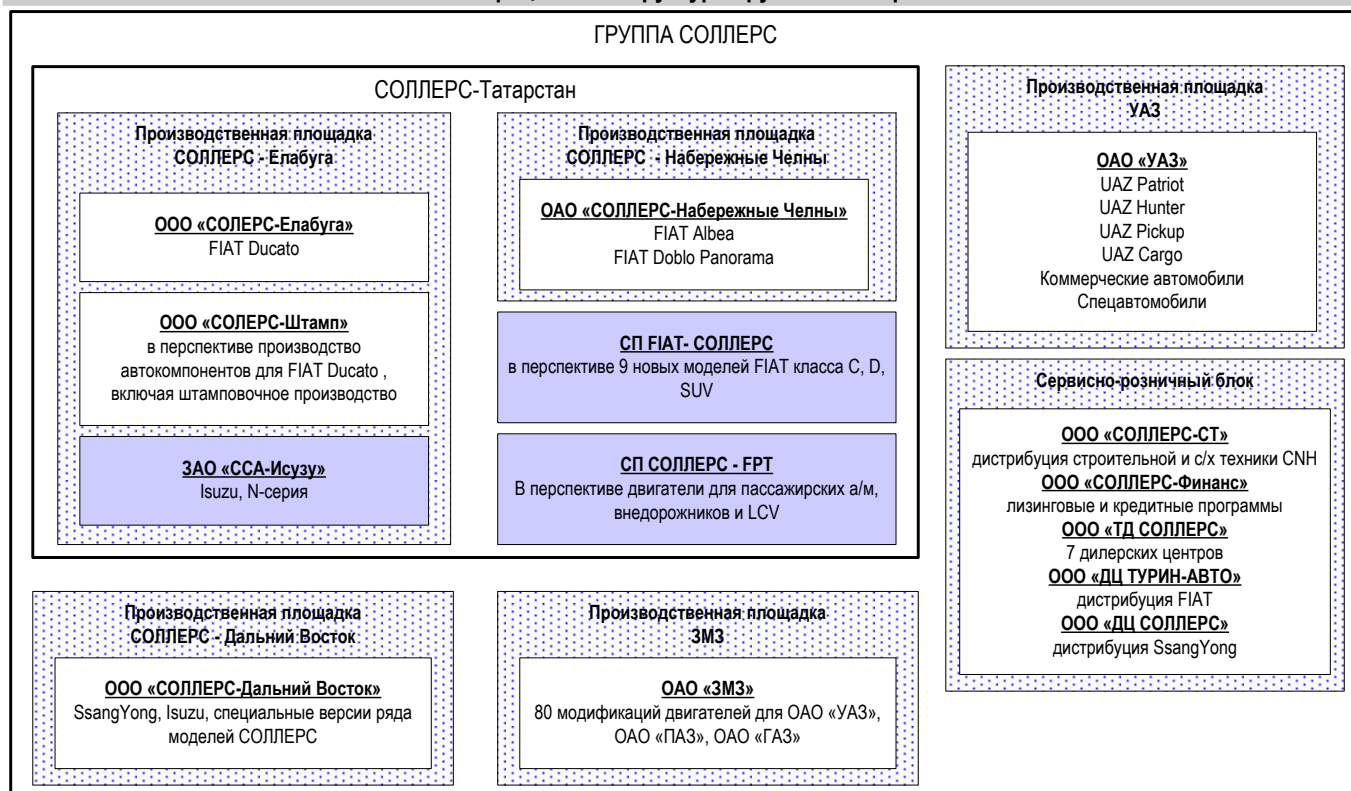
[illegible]

ГРУППА СОЛЛЕРС

СОЛЛЕРС-Татарстан

Производственная площадка СОЛЛЕРС - Елабуга

ООО «СОЛЕРС-Елабуга»
FIAT Ducato

ООО «СОЛЕРС-Штамп»
в перспективе производство автокомпонентов для FIAT Ducato , включая штамповочное производство

ЗАО «ССА-Исузу»
Isuzu, N-серия

Производственная площадка СОЛЛЕРС - Набережные Челны

ОАО «СОЛЛЕРС-Набережные Челны»
FIAT Albea
FIAT Doblo Panorama

СП FIAT- СОЛЛЕРС
в перспективе 9 новых моделей FIAT класса C, D, SUV

СП СОЛЛЕРС - FPT
В перспективе двигатели для пассажирских а/м, внедорожников и LCV

Производственная площадка УАЗ

ОАО «УАЗ»
UAZ Patriot
UAZ Hunter
UAZ Pickup
UAZ Cargo
Коммерческие автомобили
Спецавтомобили

Сервисно-розничный блок

ООО «СОЛЛЕРС-СТ»
дистрибуция строительной и с/х техники CNH
ООО «СОЛЛЕРС-Финанс»
лизинговые и кредитные программы
ООО «ТД СОЛЛЕРС»
7 дилерских центров
ООО «ДЦ ТУРИН-АВТО»
дистрибуция FIAT
ООО «ДЦ СОЛЛЕРС»
дистрибуция SsangYong

Производственная площадка СОЛЛЕРС - Дальний Восток

ООО «СОЛЛЕРС-Дальний Восток»
SsangYong, Isuzu, специальные версии ряда моделей СОЛЛЕРС

Производственная площадка ЗМЗ

ОАО «ЗМЗ»
80 модификаций двигателей для ОАО «УАЗ», ОАО «ПАЗ», ОАО «ГАЗ»